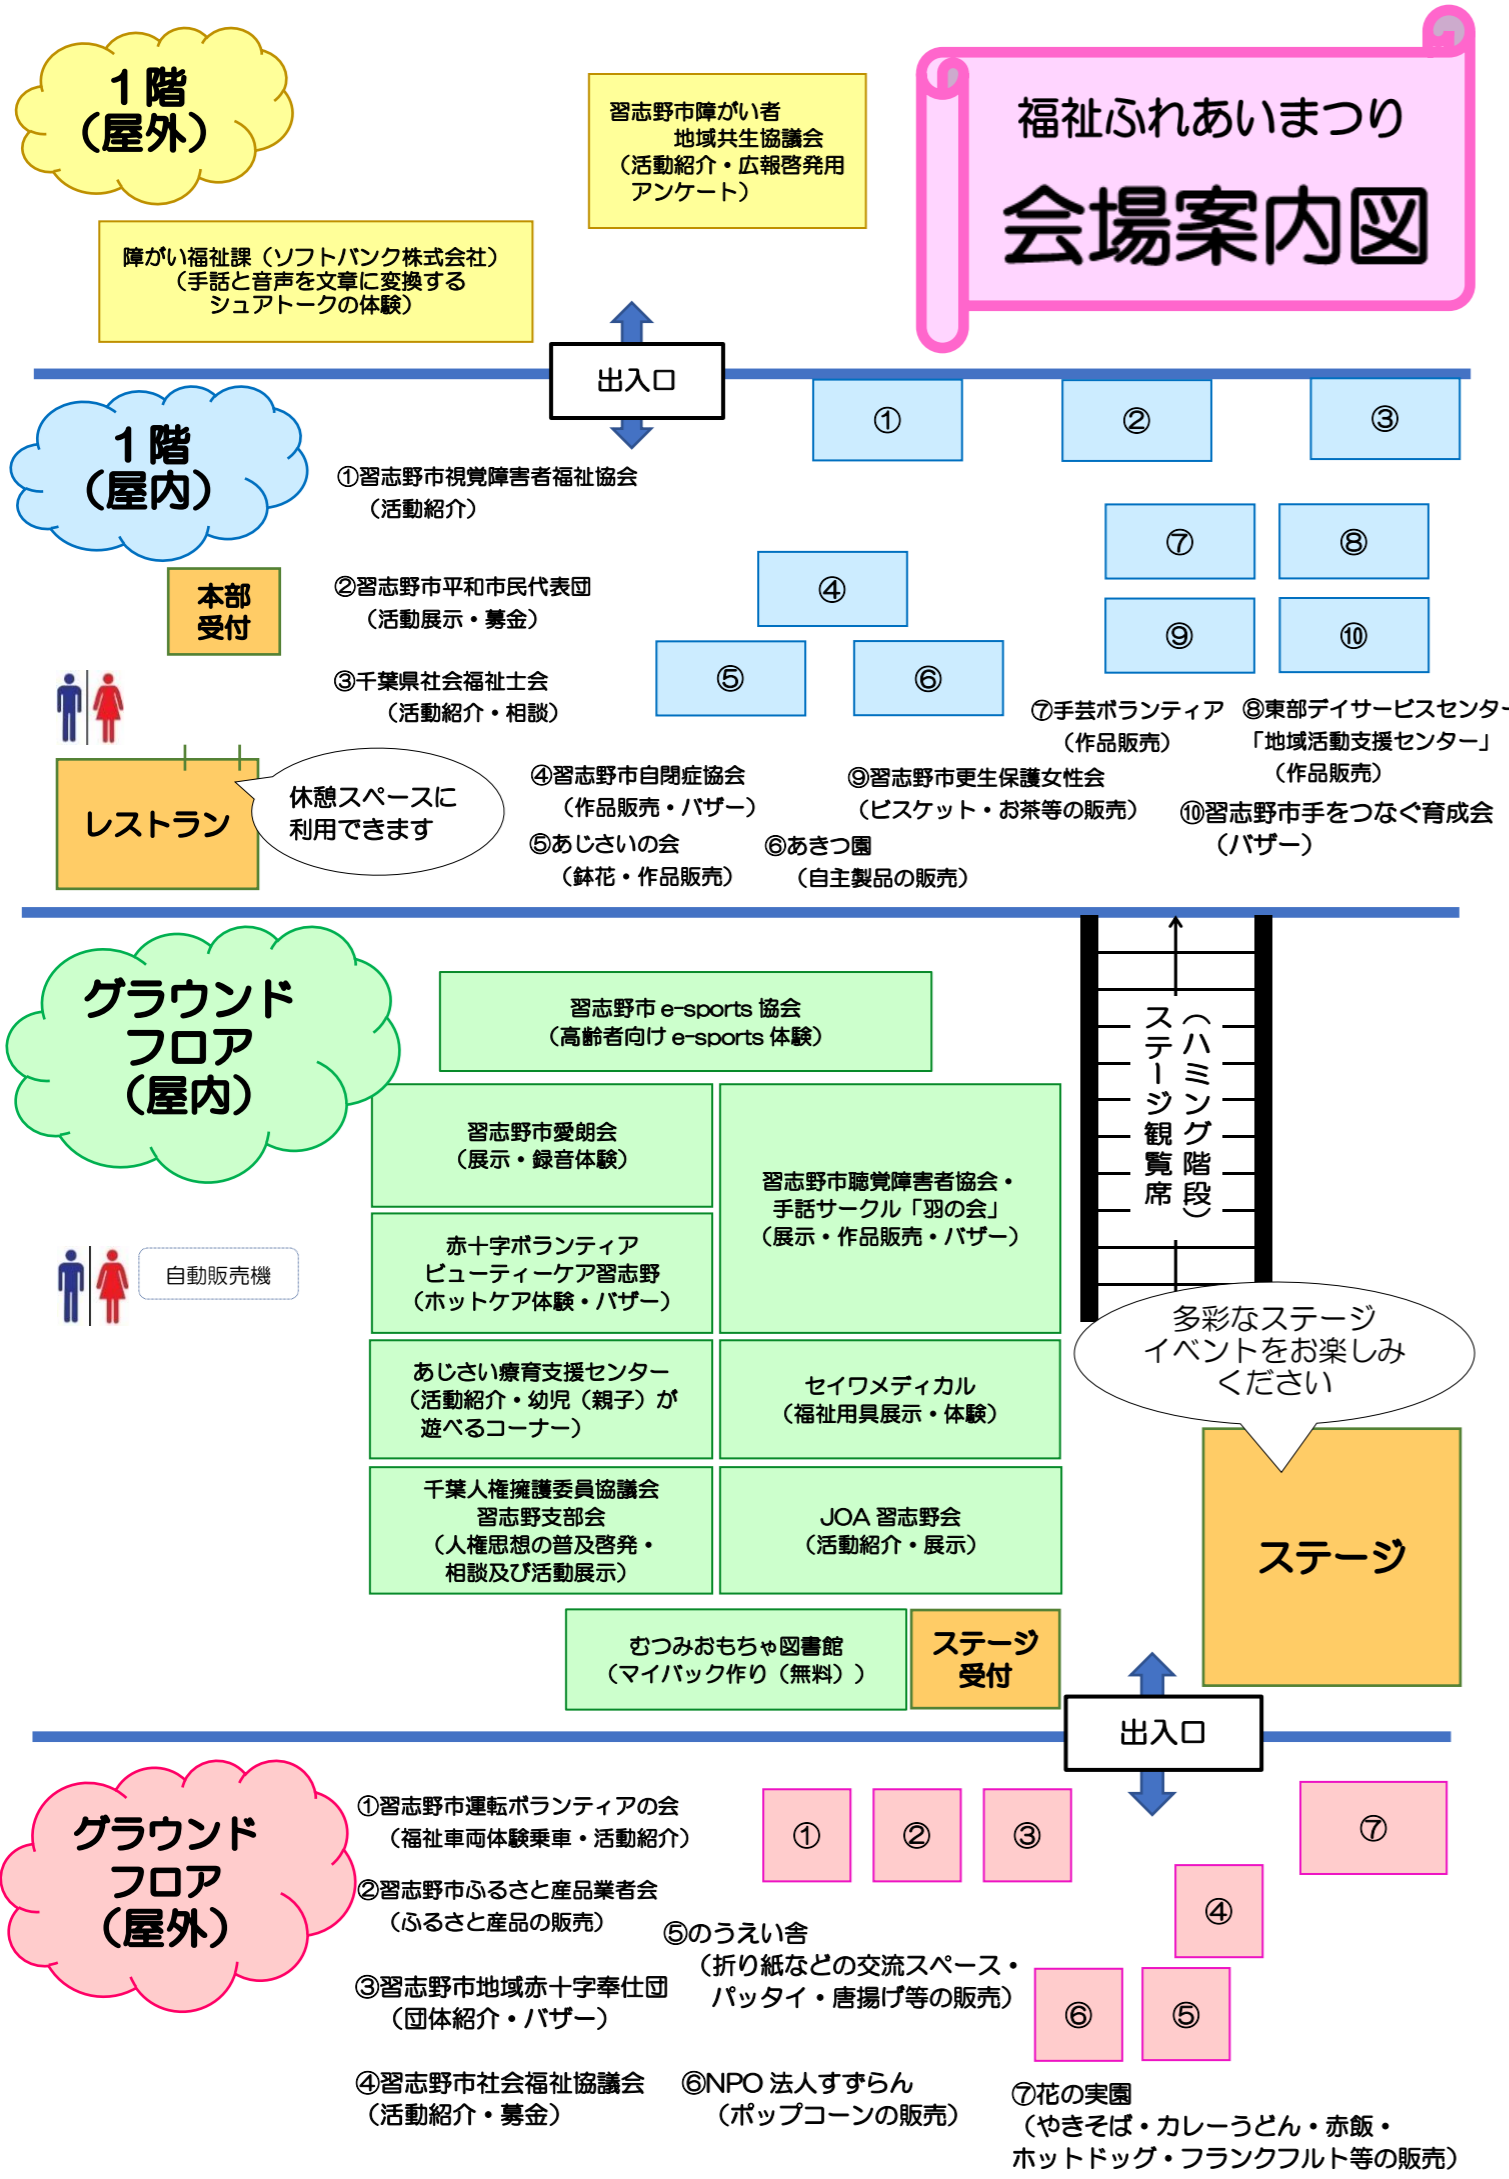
1階
（屋外）

習志野市障がい者
地域共生協議会
（活動紹介・広報啓発用
アンケート）

福祉ふれあいまつり
会場案内図

障がい福祉課（ソフトバンク株式会社）
（手話と音声を文章に変換する
シュアトークの体験）

出入口

1階
（屋内）

①　②　③

①習志野市視覚障害者福祉協会
（活動紹介）

⑦　⑧
④
⑨　⑩

本部
受付

②習志野市平和市民代表団
（活動展示・募金）

⑤　⑥

③千葉県社会福祉士会
（活動紹介・相談）

⑦手芸ボランティア
（作品販売）

⑧東部デイサービスセンター
「地域活動支援センター」
（作品販売）

レストラン

休憩スペースに
利用できます

④習志野市自閉症協会
（作品販売・バザー）

⑨習志野市更生保護女性会
（ビスケット・お茶等の販売）

⑩習志野市手をつなぐ育成会
（バザー）

⑤あじさいの会
（鉢花・作品販売）

⑥あきつ園
（自主製品の販売）

グラウンド
フロア
（屋内）

習志野市 e-sports 協会
（高齢者向け e-sports 体験）

ステージ観覧席
（ハミング階段）

習志野市愛朗会
（展示・録音体験）

習志野市聴覚障害者協会・
手話サークル「羽の会」
（展示・作品販売・バザー）

自動販売機

赤十字ボランティア
ビューティーケア習志野
（ホットケア体験・バザー）

多彩なステージ
イベントをお楽しみ
ください

あじさい療育支援センター
（活動紹介・幼児（親子）が
遊べるコーナー）

セイワメディカル
（福祉用具展示・体験）

千葉人権擁護委員協議会
習志野支部会
（人権思想の普及啓発・
相談及び活動展示）

JOA 習志野会
（活動紹介・展示）

ステージ

むつみおもちゃ図書館
（マイバック作り（無料））

ステージ
受付

出入口

グラウンド
フロア
（屋外）

①習志野市運転ボランティアの会
（福祉車両体験乗車・活動紹介）

①　②　③　⑦

②習志野市ふるさと産品業者会
（ふるさと産品の販売）

④

⑤のうえい舎
（折り紙などの交流スペース・
パッタイ・唐揚げ等の販売）

③習志野市地域赤十字奉仕団
（団体紹介・バザー）

⑥　⑤

④習志野市社会福祉協議会
（活動紹介・募金）

⑥NPO 法人すずらん
（ポップコーンの販売）

⑦花の実園
（やきそば・カレーうどん・赤飯・
ホットドッグ・フランクフルト等の販売）